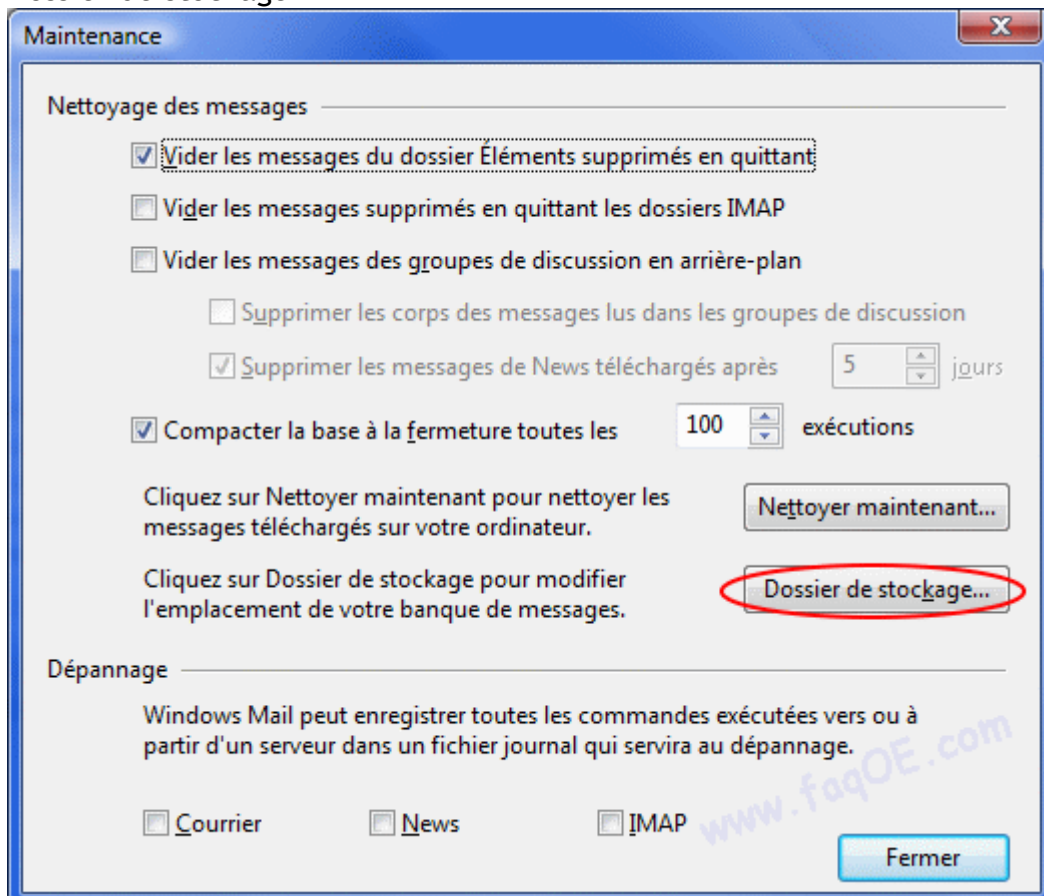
Maintenance

Nettoyage des messages

Vider les messages du dossier Éléments supprimés en quittant

Vider les messages supprimés en quittant les dossiers IMAP

Vider les messages des groupes de discussion en arrière-plan

Supprimer les corps des messages lus dans les groupes de discussion

Supprimer les messages de News téléchargés après 5 jours

Compacter la base à la fermeture toutes les 100 exécutions

Cliquez sur Nettoyer maintenant pour nettoyer les messages téléchargés sur votre ordinateur.

Nettoyer maintenant...

Cliquez sur Dossier de stockage pour modifier l'emplacement de votre banque de messages.

Dossier de stockage...

Dépannage

Windows Mail peut enregistrer toutes les commandes exécutées vers ou à partir d'un serveur dans un fichier journal qui servira au dépannage.

www.faqOE.com

Courrier News IMAP

Fermer